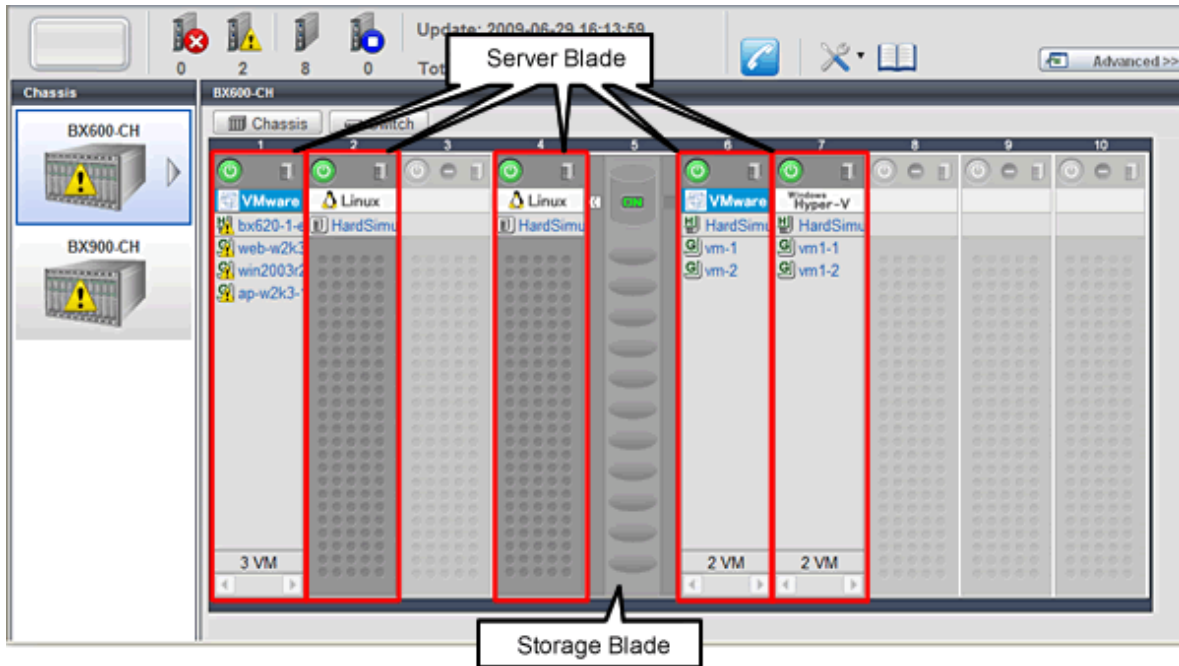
0 2 8 0

Update: 2009-06-29 16:13:59

Tot

Server Blade

Advanced >>

Chassis

BX600-CH

BX600-CH

BX900-CH

Chassis

Switch

1 2 3 4 5 6 7 8 9 10

VMware

Linux

Linux

VMware

Windows Hyper-V

bx620-1-e

HardSimu

HardSimu

ON

HardSimu

HardSimu

web-w2k3

vm-1

vm1-1

win2003r2

vm-2

vm1-2

ap-w2k3-1

3 VM

2 VM

2 VM

Storage Blade